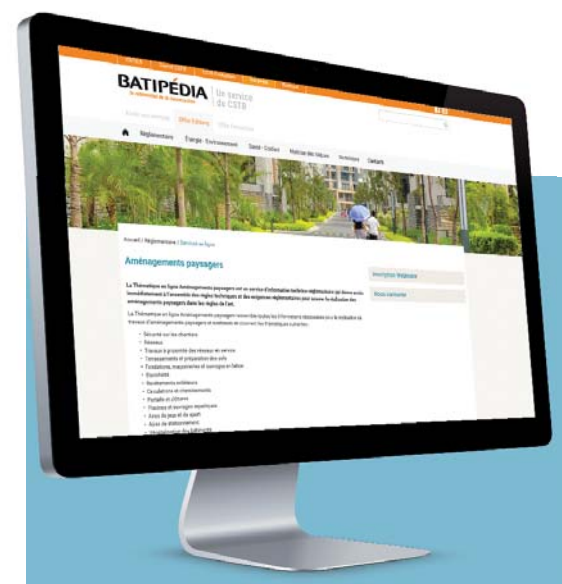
BATIPÉDIA
Un service du CSTB

Réglementaire
Énergie - Environnement
Santé - Confort
Maîtrise des risques
Techniques
Contact

Accueil | Réglementaire | Services en ligne

Aménagements paysagers

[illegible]

Inscription thématique

Nous contacter

La Thématique en ligne Aménagements paysagers est un service d'information technico-réglementaire qui donne accès immédiatement à l'ensemble des règles techniques et des exigences réglementaires pour assurer la réalisation des aménagements paysagers dans les règles de l'art.

- Sécurité sur les chantiers
- Réseaux
- Travaux à proximité des réseaux en service
- Terrassements et préparation des sols
- Fondations, maçonneries et ouvrages en béton
- Étanchéité
- Revêtements extérieurs
- Caniveaux et assainissement
- Portails et clôtures
- Piscines et ouvrages aquatiques
- Aires de jeux et de sport
- Aires de stationnement
- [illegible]